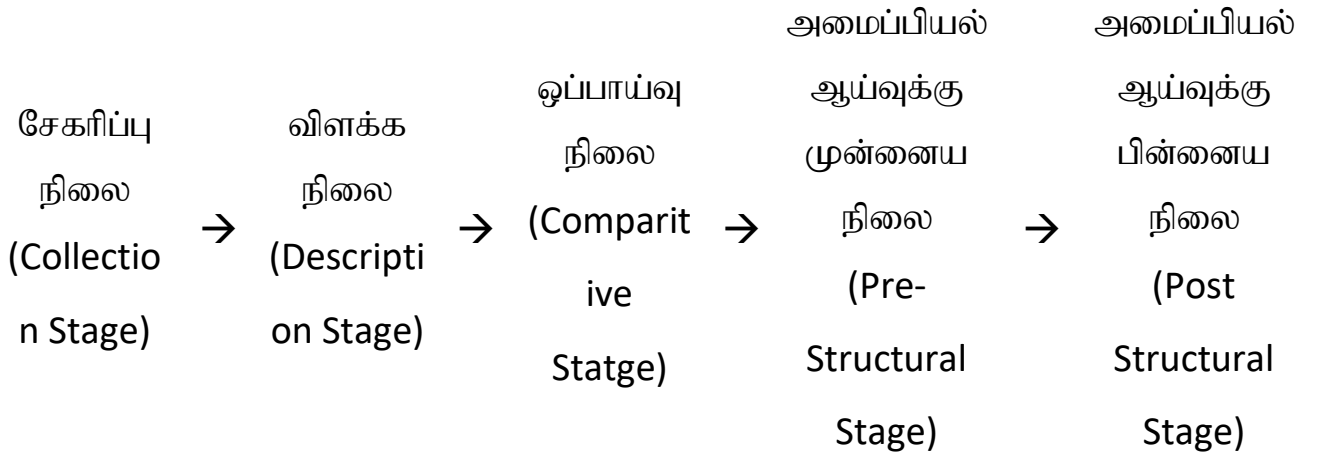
சேகரிப்பு நிலை (Collection Stage) → விளக்க நிலை (Description Stage) → ஒப்பாய்வு நிலை (Comparitive Statge) → அமைப்பியல் ஆய்வுக்கு முன்னைய நிலை (Pre-Structural Stage) → அமைப்பியல் ஆய்வுக்கு பின்னைய நிலை (Post Structural Stage)